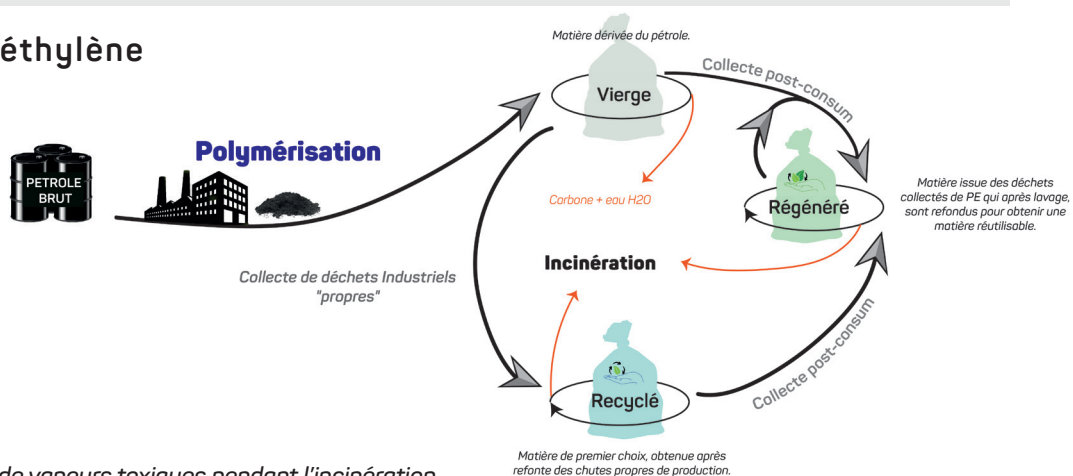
éthylène

Matière dérivée du pétrole.

Collecte post-consum

Vierge

Polymérisation

PETROLE BRUT

Carbone + eau H2O

Régénéré

Matière issue des déchets collectés de PE qui après lavage, sont refondus pour obtenir une matière réutilisable.

Collecte de déchets Industriels "propres"

Incinération

Collecte post-consum

Recyclé

Matière de premier choix, obtenue après refonte des chutes propres de production.

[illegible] de vapeurs toxiques pendant l'incinération